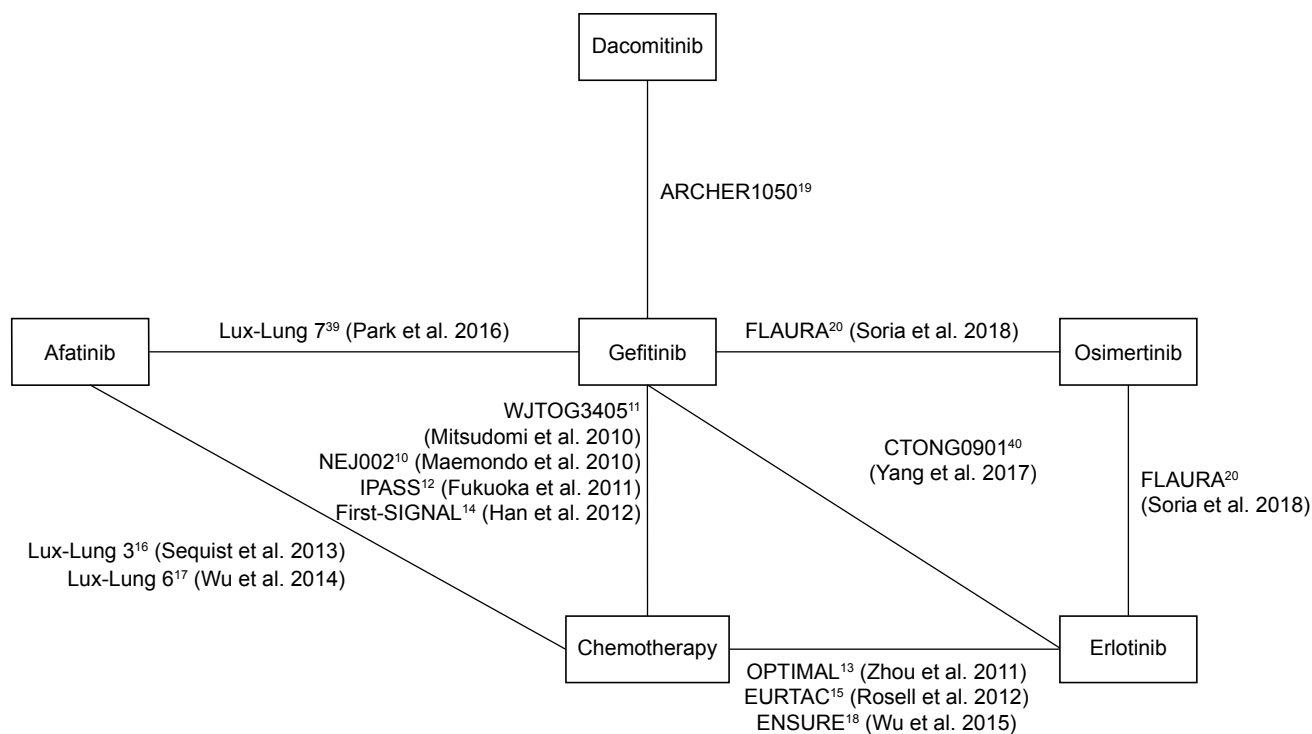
Dacomitinib

ARCHER1050$^{19}$

Afatinib

Lux-Lung 7$^{39}$ (Park et al. 2016)

Gefitinib

FLAURA$^{20}$ (Soria et al. 2018)

Osimertinib

WJTOG3405$^{11}$ (Mitsudomi et al. 2010)
NEJ002$^{10}$ (Maemondo et al. 2010)
IPASS$^{12}$ (Fukuoka et al. 2011)
First-SIGNAL$^{14}$ (Han et al. 2012)

CTONG0901$^{40}$ (Yang et al. 2017)

FLAURA$^{20}$ (Soria et al. 2018)

Lux-Lung 3$^{16}$ (Sequist et al. 2013)
Lux-Lung 6$^{17}$ (Wu et al. 2014)

Chemotherapy

Erlotinib

OPTIMAL$^{13}$ (Zhou et al. 2011)
EURTAC$^{15}$ (Rosell et al. 2012)
ENSURE$^{18}$ (Wu et al. 2015)